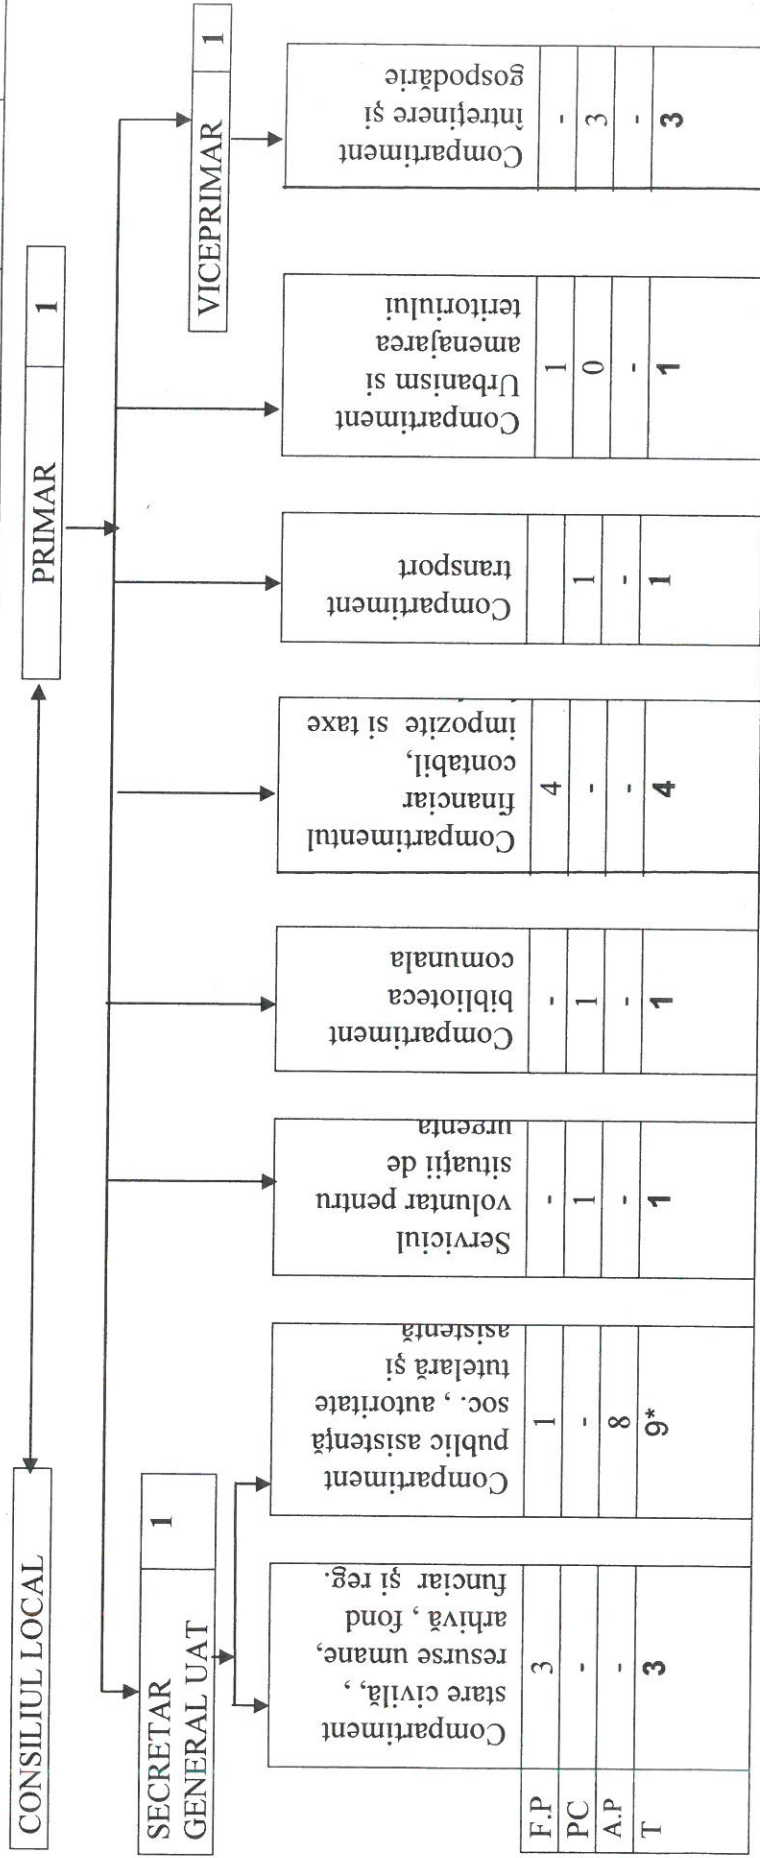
CONSILIUL LOCAL

PRIMAR | 1

VICEPRIMAR | 1

SECRETAR GENERAL UAT | 1

| | Compartiment stare civilă, resurse umane, arhivă, fond funciar și reg. | Compartiment public asistență soc., autoritate tutelară și asistență | Serviciul voluntar pentru situații de urgenta | Compartiment biblioteca comunala | Compartimentul financiar contabil, impozite și taxe | Compartiment transport | Compartiment Urbanism și amenajarea teritoriului | Compartiment întreținere și gospodărie |
|---|---|---|---|---|---|---|---|---|
| F.P | 3 | 1 | - | - | 4 | - | 1 | - |
| PC | - | - | 1 | 1 | - | 1 | 0 | 3 |
| A.P | - | 8 | - | - | - | - | - | - |
| T | 3 | 9* | 1 | 1 | 4 | 1 | 1 | 3 |